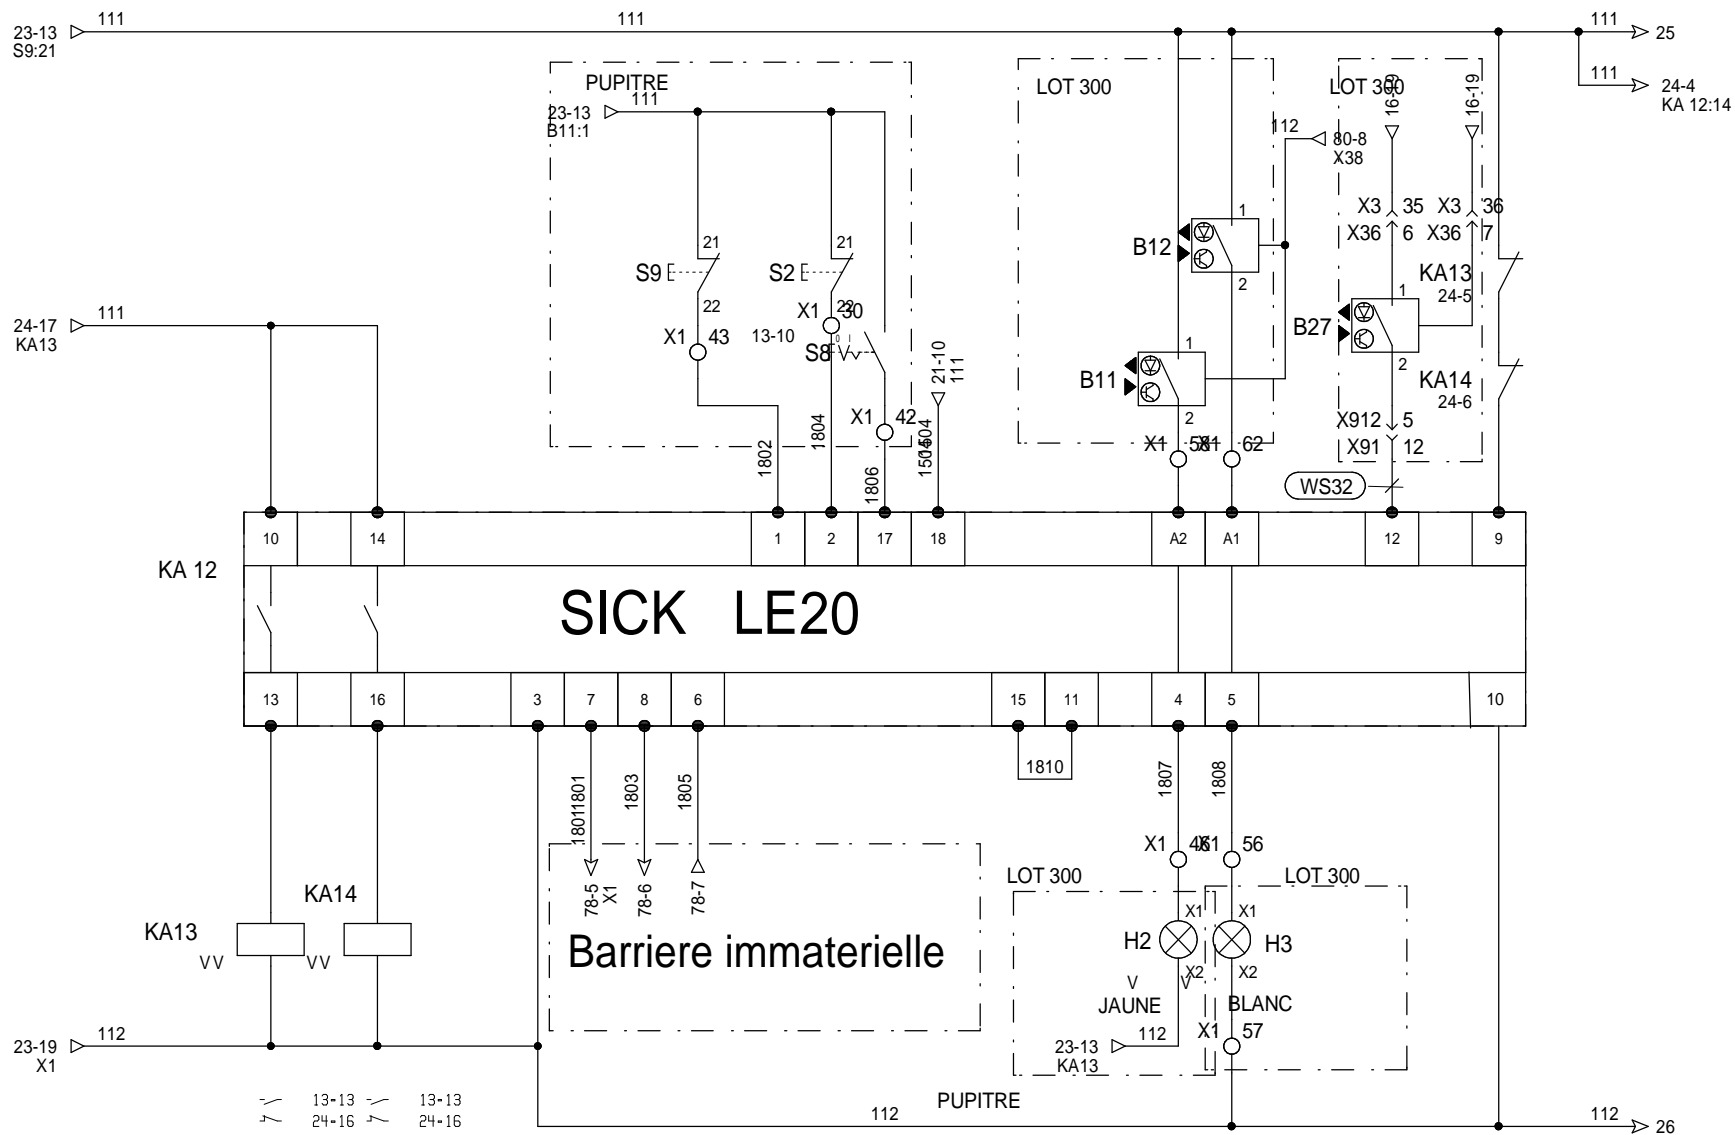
23-13 S9:21
111
111
111
25
111
24-4 KA 12:14

PUPITRE
23-13 B11:1
111
21
21
S9
S2
22
22
X1 43
X1 30
13-10
S8
X1 42
21-10 111
1802
1804
1806
1504

LOT 300
112
80-8 X38
B12
1
2
B11
1
2
X1 58
X1 62

LOT 300
16-9
16-19
X3 35
X3 36
X36 6
X36 7
KA13 24-5
B27
1
2
KA14 24-6
X912 5
X91 12
WS32

24-17 KA13
111

| 10 | | 14 | | 1 | 2 | 17 | 18 | | A2 | A1 | | 12 | | 9 |
|---|---|---|---|---|---|---|---|---|---|---|---|---|---|---|

KA 12

SICK LE20

| 13 | | 16 | | 3 | 7 | 8 | 6 | | 15 | 11 | | 4 | 5 | | 10 |
|---|---|---|---|---|---|---|---|---|---|---|---|---|---|---|---|

1801
1803
1805
1810
1807
1808
78-5 X1
78-6
78-7

Barriere immaterielle

X1 48
X1 56
LOT 300
LOT 300
X1
X1
H2
H3
X2
X2
V
JAUNE
BLANC
X1 57
23-13 KA13
112

KA14
KA13
VV
VV

23-19 X1
112

13-13
13-13
24-16
24-16

PUPITRE
112
112
26